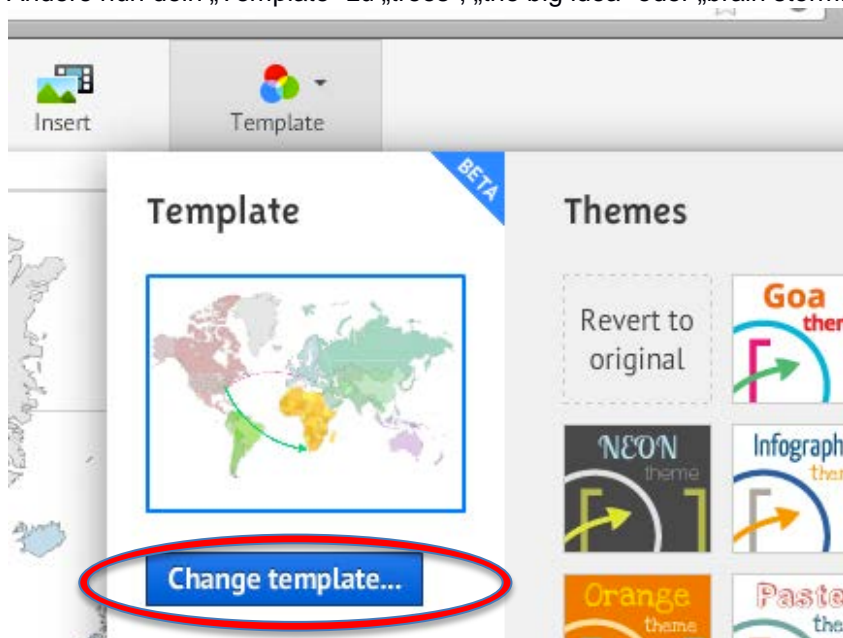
Ändere nun dein „Template" zu „trees", „the big idea" oder „brain storm

Insert

Template

BETA

Template

Themes

Revert to original

Goa
ther

NEON
theme

Infograph
the

Change template...

Orange
theme

Paste
the